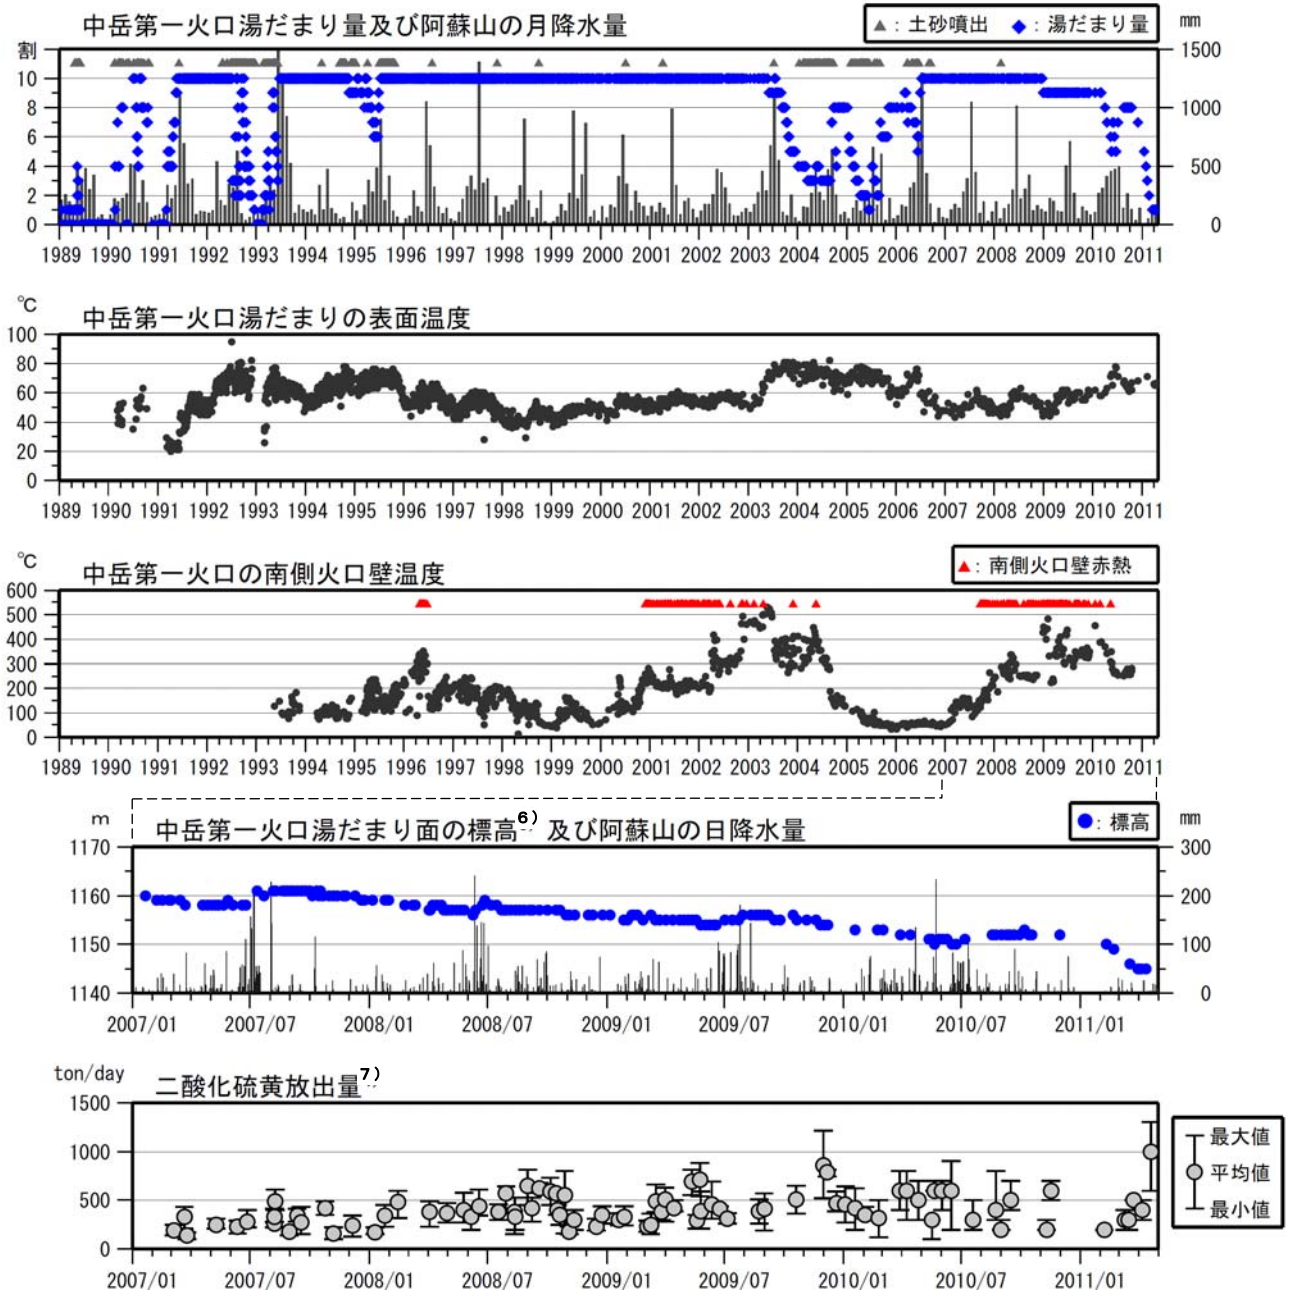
中岳第一火口湯だまり量及び阿蘇山の月降水量

▲：土砂噴出 ◆：湯だまり量

割

mm

10
8
6
4
2
0

1500
1000
500
0

1989 1990 1991 1992 1993 1994 1995 1996 1997 1998 1999 2000 2001 2002 2003 2004 2005 2006 2007 2008 2009 2010 2011

℃

中岳第一火口湯だまりの表面温度

100
80
60
40
20
0

1989 1990 1991 1992 1993 1994 1995 1996 1997 1998 1999 2000 2001 2002 2003 2004 2005 2006 2007 2008 2009 2010 2011

℃

中岳第一火口の南側火口壁温度

▲：南側火口壁赤熱

600
500
400
300
200
100
0

1989 1990 1991 1992 1993 1994 1995 1996 1997 1998 1999 2000 2001 2002 2003 2004 2005 2006 2007 2008 2009 2010 2011

m

中岳第一火口湯だまり面の標高$^{6)}$ 及び阿蘇山の日降水量

●：標高

mm

1170
1160
1150
1140

300
200
100
0

2007/01 2007/07 2008/01 2008/07 2009/01 2009/07 2010/01 2010/07 2011/01

ton/day

二酸化硫黄放出量$^{7)}$

1500
1000
500
0

最大値
平均値
最小値

2007/01 2007/07 2008/01 2008/07 2009/01 2009/07 2010/01 2010/07 2011/01